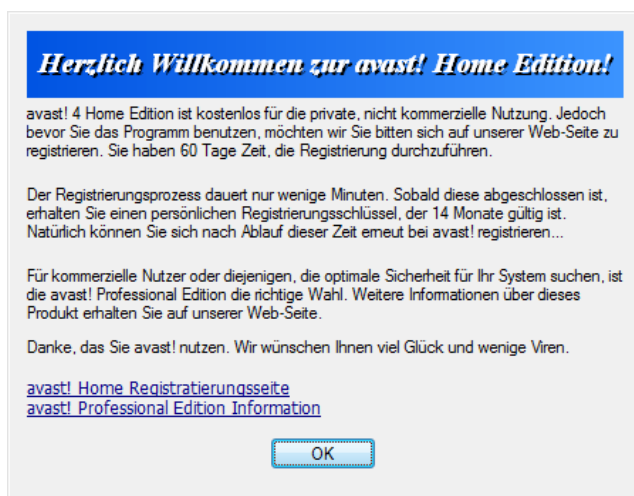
Herzlich Willkommen zur avast! Home Edition!

avast! 4 Home Edition ist kostenlos für die private, nicht kommerzielle Nutzung. Jedoch bevor Sie das Programm benutzen, möchten wir Sie bitten sich auf unserer Web-Seite zu registrieren. Sie haben 60 Tage Zeit, die Registrierung durchzuführen.

Der Registrierungsprozess dauert nur wenige Minuten. Sobald diese abgeschlossen ist, erhalten Sie einen persönlichen Registrierungsschlüssel, der 14 Monate gültig ist. Natürlich können Sie sich nach Ablauf dieser Zeit erneut bei avast! registrieren...

Für kommerzielle Nutzer oder diejenigen, die optimale Sicherheit für Ihr System suchen, ist die avast! Professional Edition die richtige Wahl. Weitere Informationen über dieses Produkt erhalten Sie auf unserer Web-Seite.

Danke, das Sie avast! nutzen. Wir wünschen Ihnen viel Glück und wenige Viren.

avast! Home Registratierungsseite
avast! Professional Edition Information

OK